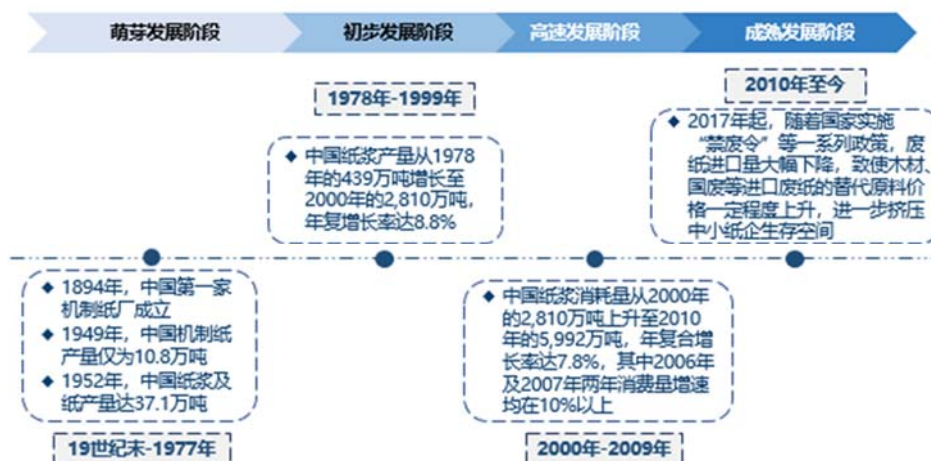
萌芽发展阶段

初步发展阶段

高速发展阶段

成熟发展阶段

1978年-1999年

◆ 中国纸浆产量从1978年的439万吨增长至2000年的2,810万吨，年复增长率达8.8%

2010年至今

◆ 2017年起，随着国家实施"禁废令"等一系列政策，废纸进口量大幅下降，致使木材、国废等进口废纸的替代原料价格一定程度上升，进一步挤压中小纸企生存空间

◆ 1894年，中国第一家机制纸厂成立
◆ 1949年，中国机制纸产量仅为10.8万吨
◆ 1952年，中国纸浆及纸产量达37.1万吨

19世纪末-1977年

◆ 中国纸浆消耗量从2000年的2,810万吨上升至2010年的5,992万吨，年复合增长率达7.8%，其中2006年及2007年两年消费量增速均在10%以上

2000年-2009年